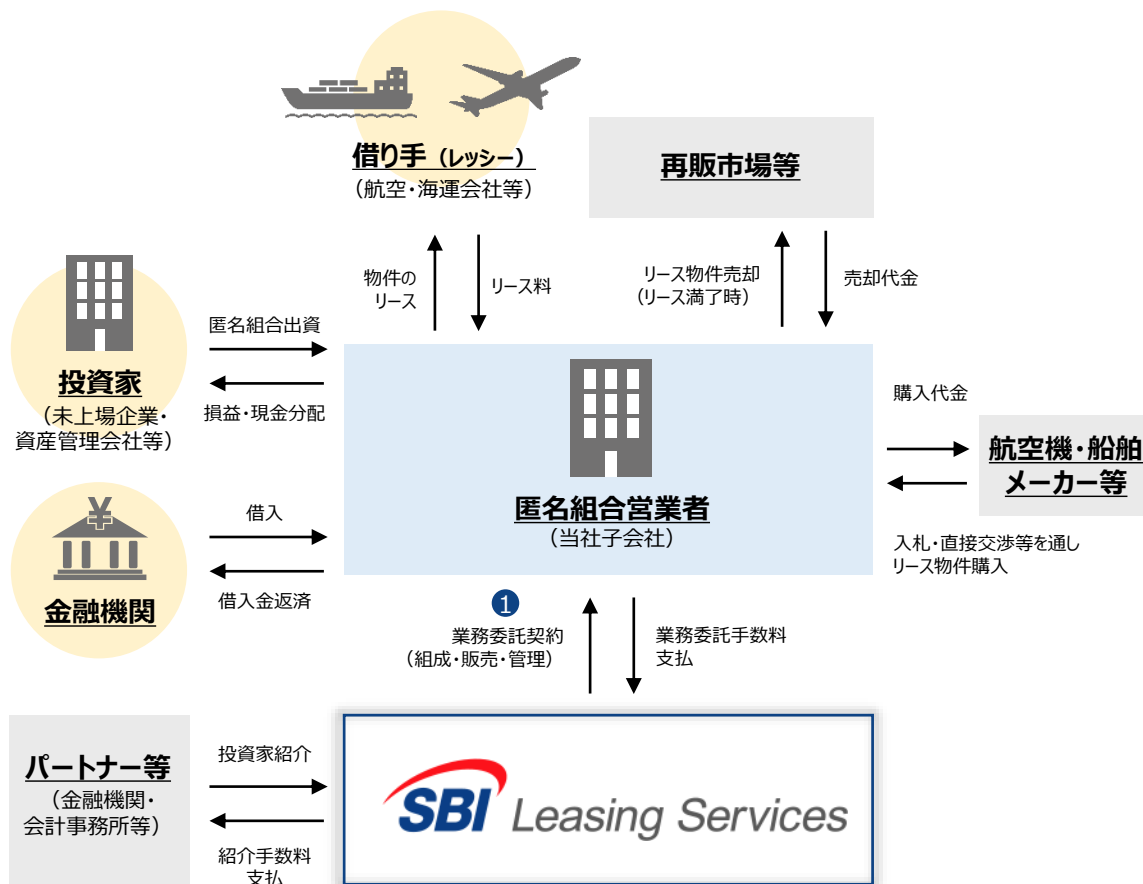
借り手（レッシー）
（航空・海運会社等）

再販市場等

物件のリース

リース料

リース物件売却
（リース満了時）

売却代金

投資家
（未上場企業・資産管理会社等）

匿名組合出資

損益・現金分配

匿名組合営業者
（当社子会社）

購入代金

航空機・船舶メーカー等

入札・直接交渉等を通しリース物件購入

金融機関

借入

借入金返済

1
業務委託契約
（組成・販売・管理）

業務委託手数料
支払

パートナー等
（金融機関・会計事務所等）

投資家紹介

紹介手数料
支払

SBI Leasing Services